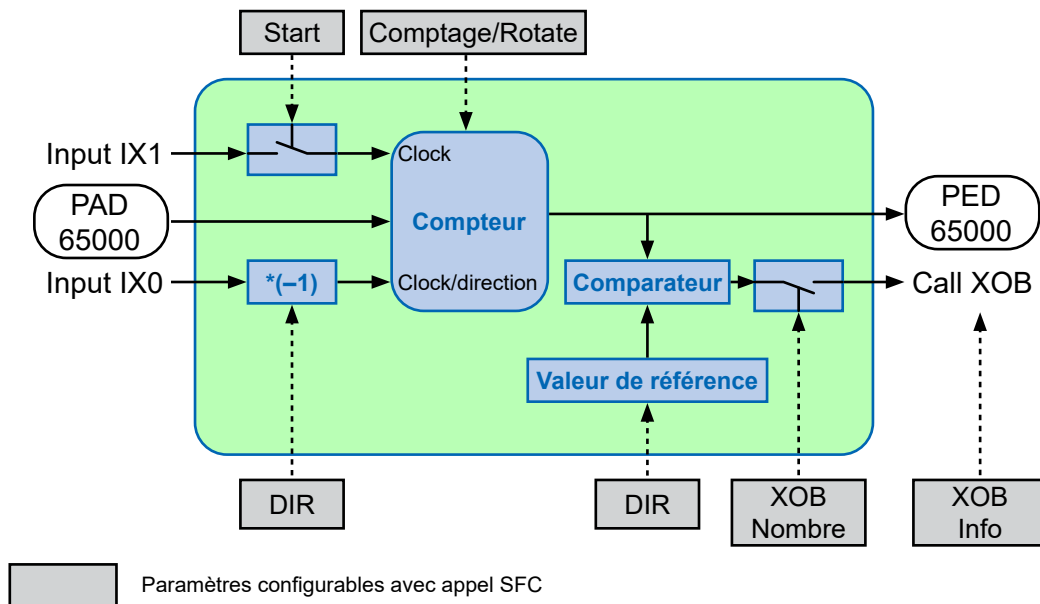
Start

Comptage/Rotate

Input IX1

Clock

PAD 65000

Compteur

PED 65000

Input IX0

*(–1)

Clock/direction

Comparateur

Call XOB

Valeur de référence

DIR

DIR

XOB Nombre

XOB Info

Paramètres configurables avec appel SFC